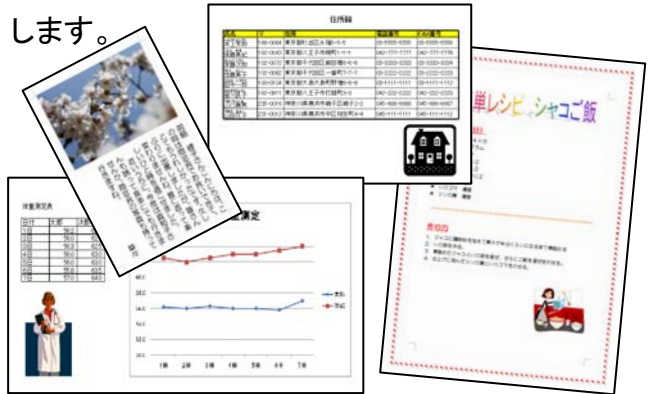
します。

住所録

| 氏名 | 〒 | 住所 | 電話番号 | FAX番号 |
|---|---|---|---|---|
| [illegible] | 145-0063 | 東京都大田区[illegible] | 03-0000-0000 | 03-0000-0000 |
| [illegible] | 192-0043 | 東京都八王子市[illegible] | 042-777-7777 | 042-777-7778 |
| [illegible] | 102-0072 | 東京都千代田区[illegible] | 03-0000-0000 | 03-0000-0000 |
| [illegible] | 102-0072 | 東京都千代田区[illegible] | 03-2222-2222 | 03-2222-2223 |
| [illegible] | 190-0015 | 東京都立川市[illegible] | 042-1111-1111 | 042-1111-1112 |
| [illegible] | 192-0043 | 東京都八王子市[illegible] | 042-222-2222 | 042-222-2223 |
| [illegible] | 231-0004 | 神奈川県横浜市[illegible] | 045-666-6666 | 045-666-6667 |
| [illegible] | 231-0002 | 神奈川県横浜市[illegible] | 045-111-1111 | 045-111-1112 |

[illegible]

体重測定

体重測定表

| 日付 | 体重 | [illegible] |
|---|---|---|
| 1日 | 56.0 | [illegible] |
| 2日 | 56.0 | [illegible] |
| 3日 | 56.0 | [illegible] |
| 4日 | 56.0 | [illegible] |
| 5日 | 56.0 | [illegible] |
| 6日 | 55.8 | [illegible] |
| 7日 | 57.0 | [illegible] |

1日 2日 3日 4日 5日 6日 7日

体重
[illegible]

単レシピ シャコご飯

作り方

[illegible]